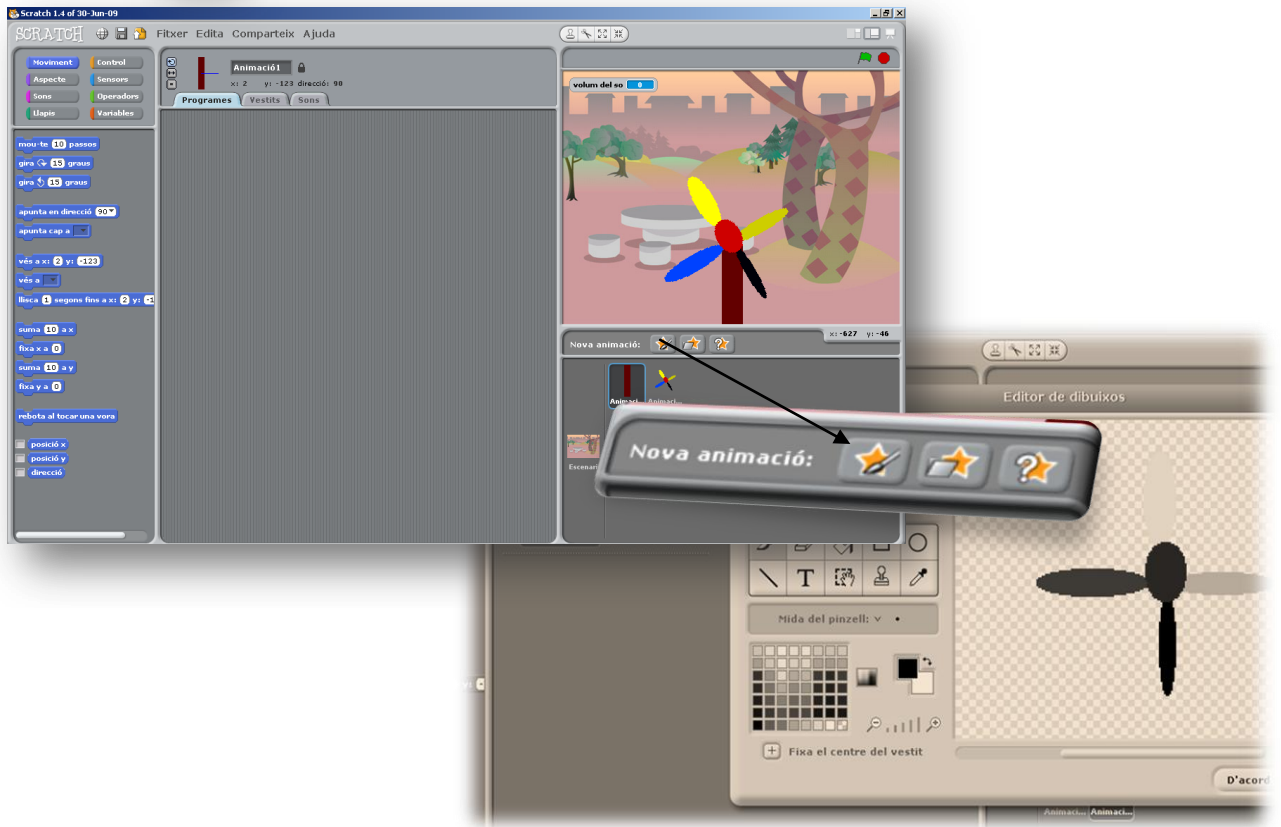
Scratch 1.4 of 30-Jun-09

SCRATCH Fitxer Edita Comparteix Ajuda

Moviment Control
Aspecte Sensors
Sons Operadors
Llapis Variables

mou-te 10 passos
gira 15 graus
gira 15 graus
apunta en direcció 90
apunta cap a
vés a x: 2 y: -123
vés a
llisca 1 segons fins a x: 2 y: -1
suma 10 a x
fixa x a 0
suma 10 a y
fixa y a 0
rebota al tocar una vora
posició x
posició y
direcció

Animació1
x: 2 y: -123 direcció: 90
Programes Vestits Sons

volum del so 0

x: -627 y: -46
Nova animació:

Animaci... Animaci...
Escenari

Nova animació:

Editor de dibuixos
Mida del pinzell:
Fixa el centre del vestit
D'acord
Animaci... Animaci...